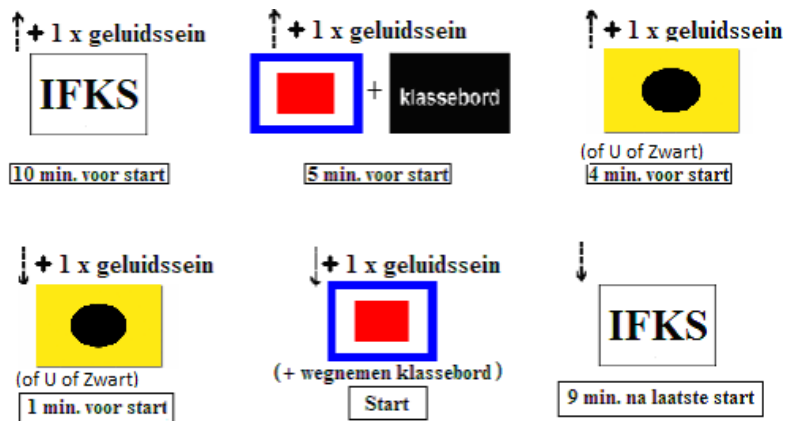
+ 1 x geluidssein

IFKS

10 min. voor start

+ 1 x geluidssein

+ klassebord

5 min. voor start

+ 1 x geluidssein

(of U of Zwart)

4 min. voor start

+ 1 x geluidssein

(of U of Zwart)

1 min. voor start

+ 1 x geluidssein

(+ wegnemen klassebord)

Start

IFKS

9 min. na laatste start